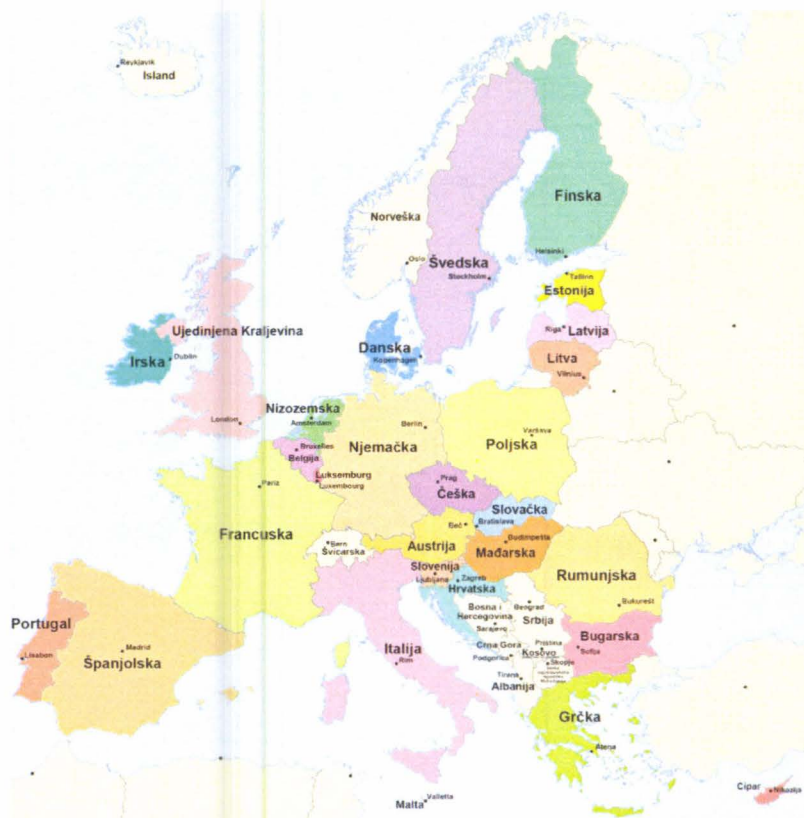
Reykjavik
Island
Finska
Norveška
Helsinki
Oslo
Švedska
Stockholm
Tallinn
Estonija
Riga
Latvija
Ujedinjena Kraljevina
Irska
Dublin
Danska
København
Litva
Vilnius
Nizozemska
Amsterdam
Berlin
London
Varšava
Poljska
Bruxelles
Belgija
Njemačka
Luksemburg
Luxembourg
Pariz
Prag
Češka
Slovačka
Beč
Bratislava
Budimpešta
Francuska
Bern
Švicarska
Austrija
Mađarska
Slovenija
Ljubljana
Zagreb
Hrvatska
Rumunjska
Bukurešt
Bosna i Hercegovina
Beograd
Srbija
Sarajevo
Portugal
Madrid
Lisabon
Španjolska
Italija
Rim
Crna Gora
Priština
Kosovo
Podgorica
Bugarska
Sofija
Skopje
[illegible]
Tirana
Albanija
Grčka
Atena
Cipar
Nikozija
Malta
Valletta